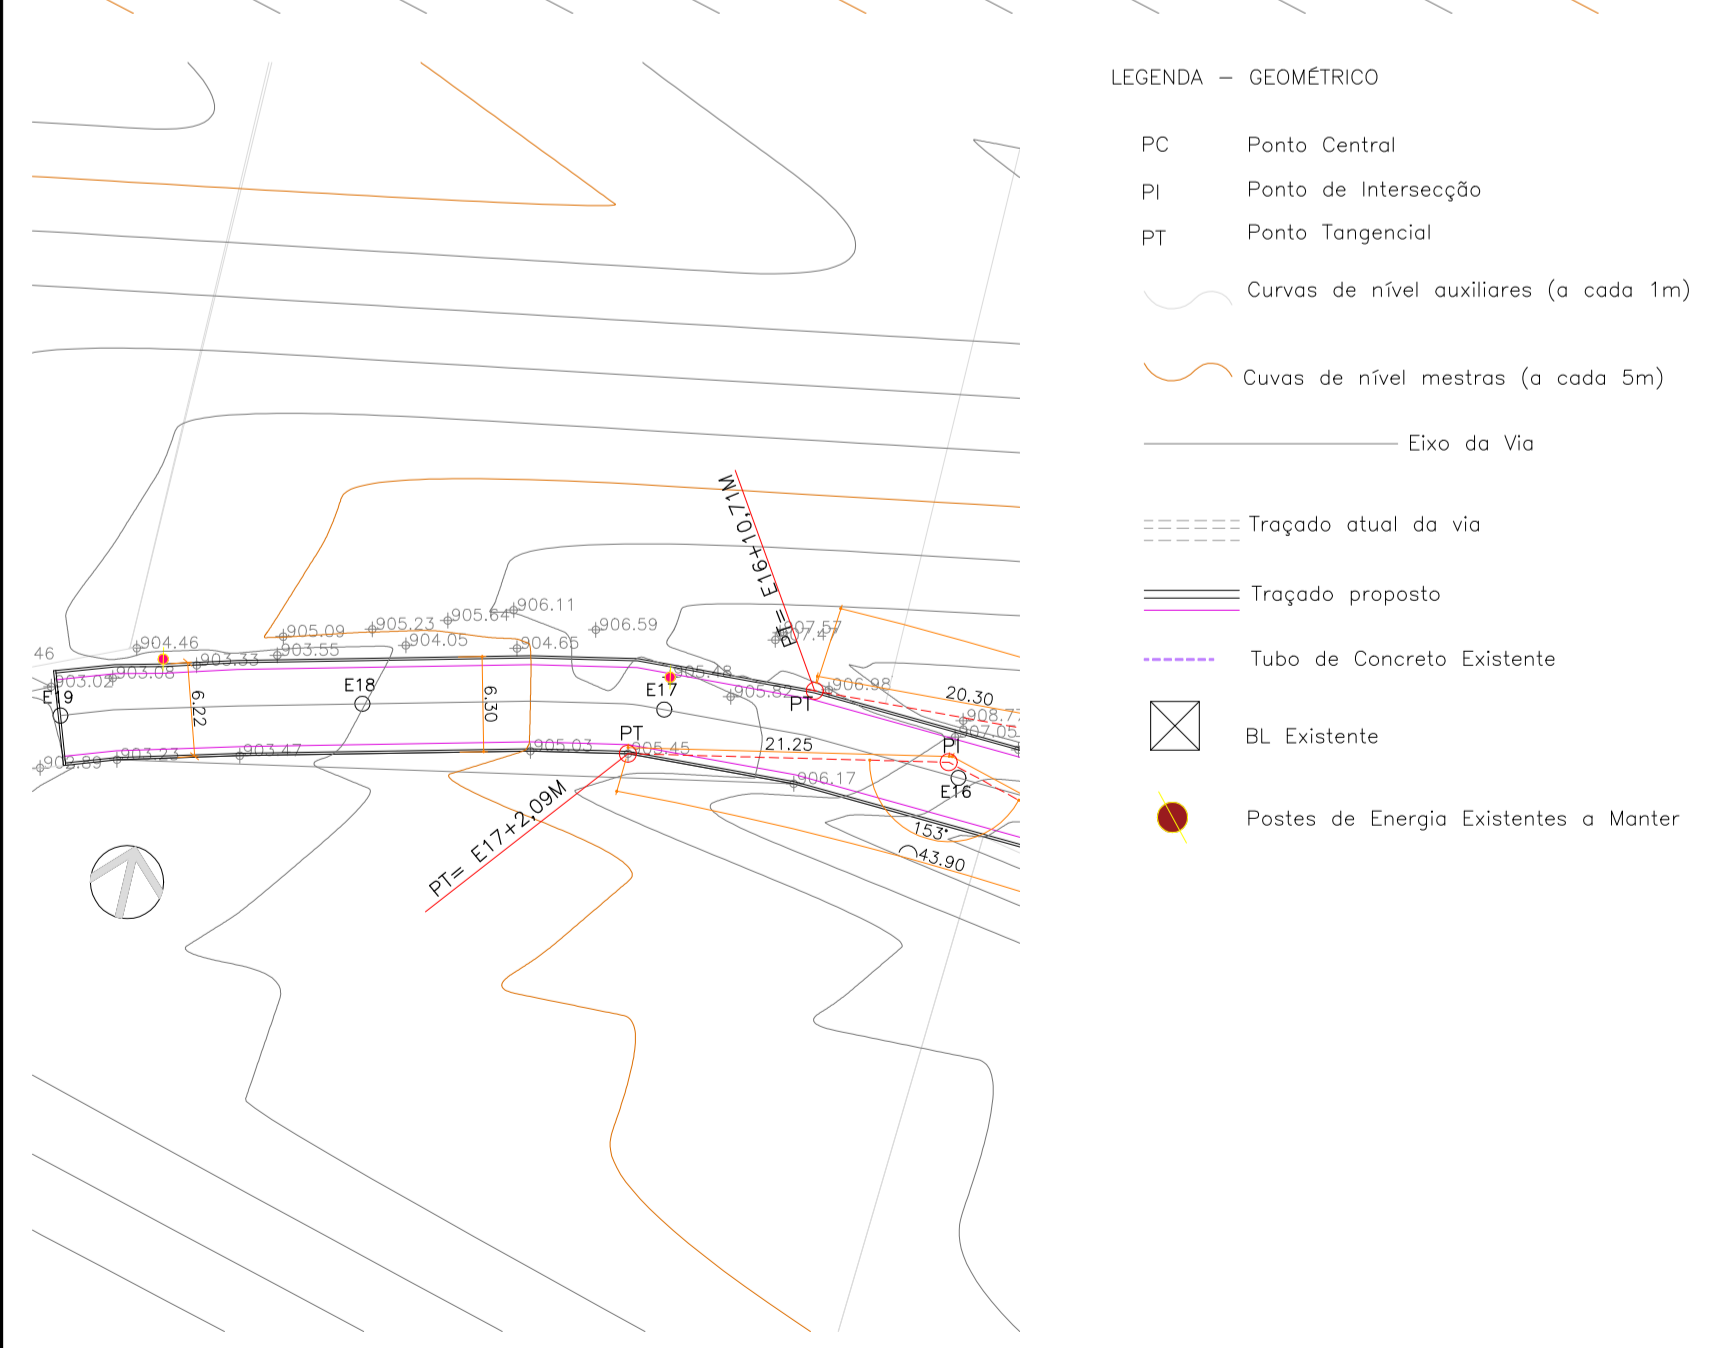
LEGENDA – GEOMÉTRICO

PC Ponto Central

PI Ponto de Intersecção

PT Ponto Tangencial

Curvas de nível auxiliares (a cada 1m)

Cuvas de nível mestras (a cada 5m)

Eixo da Via

Traçado atual da via

Traçado proposto

Tubo de Concreto Existente

BL Existente

Postes de Energia Existentes a Manter

PT= E16+10,71M

PT= E17+2,09M

46
904.46
903.02
903.08
903.33
905.09
903.55
905.23
904.05
905.64
906.11
904.65
906.59
907.57
907.4
905.48
905.82
906.98
20.30
908.7
907.05
E19
E18
E17
PT
PI
E16
6.22
6.30
902.89
903.23
903.47
905.03
PT
905.45
21.25
906.17
153°
43.90